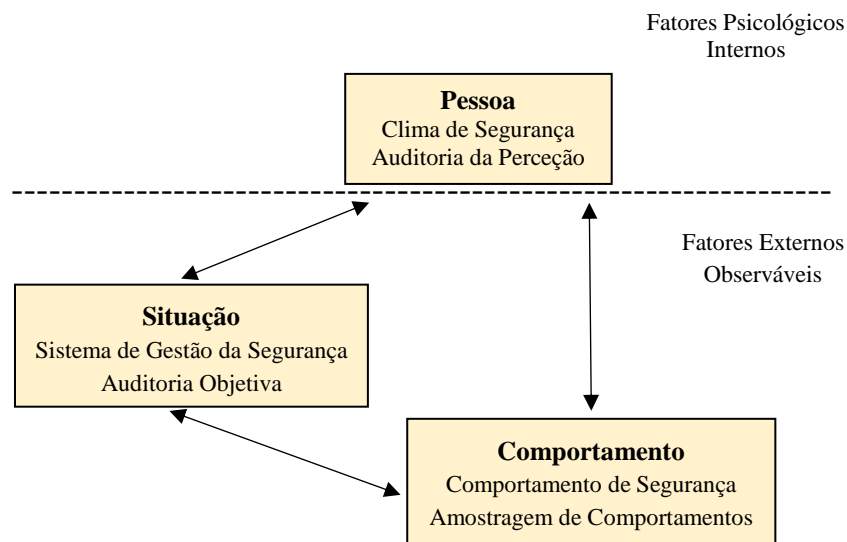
Fatores Psicológicos Internos

**Pessoa**
Clima de Segurança
Auditoria da Perceção

Fatores Externos Observáveis

**Situação**
Sistema de Gestão da Segurança
Auditoria Objetiva

**Comportamento**
Comportamento de Segurança
Amostragem de Comportamentos